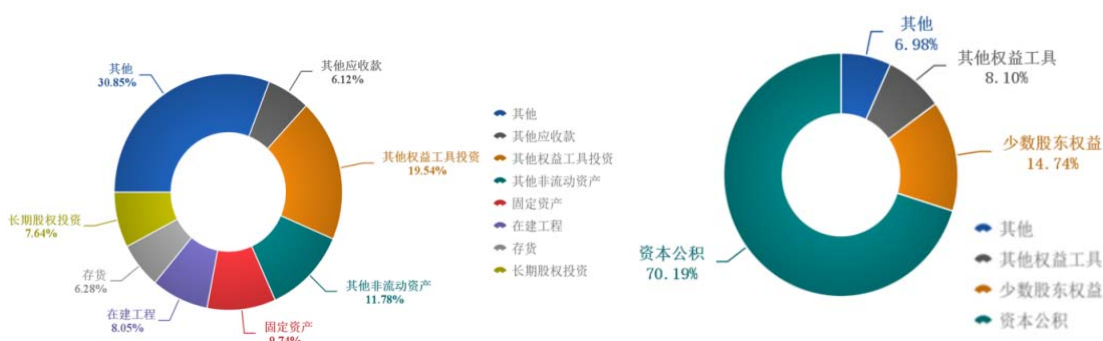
其他
30.85%

其他应收款
6.12%

其他权益工具投资
19.54%

其他非流动资产
11.78%

固定资产
9.74%

在建工程
8.05%

存货
6.28%

长期股权投资
7.64%

其他
其他应收款
其他权益工具投资
其他非流动资产
固定资产
在建工程
存货
长期股权投资

其他
6.98%

其他权益工具
8.10%

少数股东权益
14.74%

资本公积
70.19%

其他
其他权益工具
少数股东权益
资本公积